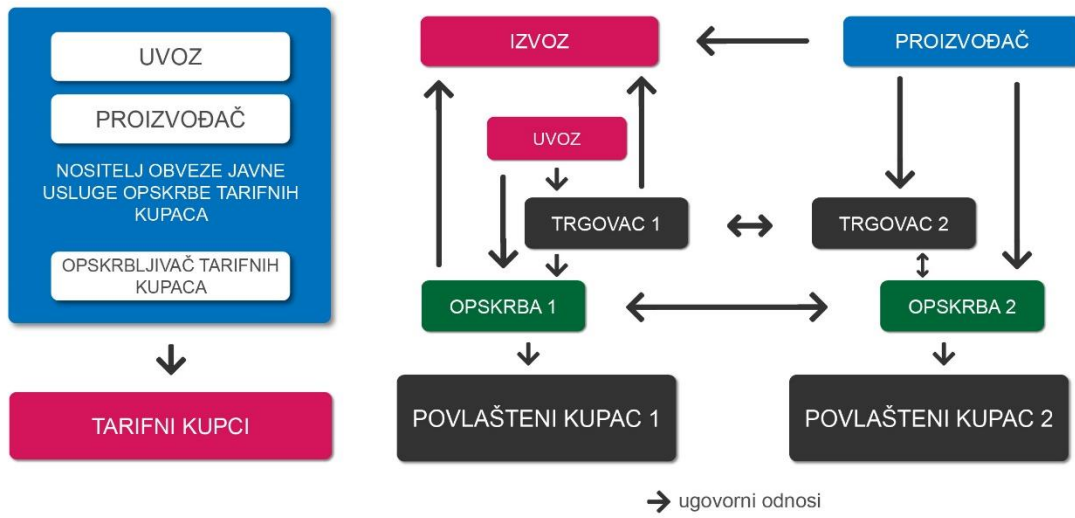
UVOZ

PROIZVOĐAČ

NOSITELJ OBVEZE JAVNE USLUGE OPSKRBE TARIFNIH KUPACA

OPSKRBLJIVAČ TARIFNIH KUPACA

TARIFNI KUPCI

IZVOZ

PROIZVOĐAČ

UVOZ

TRGOVAC 1

TRGOVAC 2

OPSKRBA 1

OPSKRBA 2

POVLAŠTENI KUPAC 1

POVLAŠTENI KUPAC 2

ugovorni odnosi